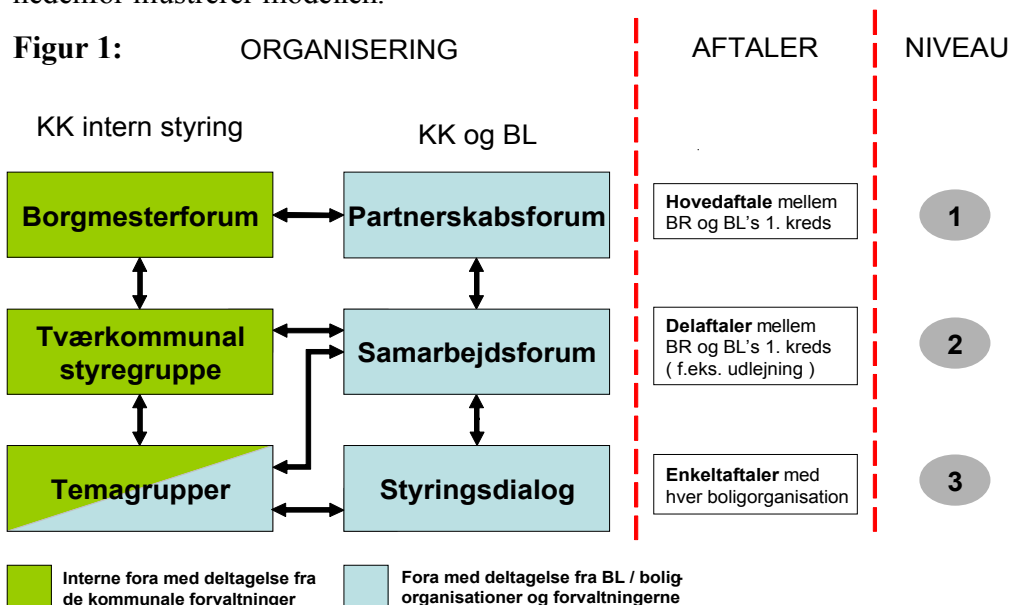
nedenfor illustrerer modellen.

**Figur 1:** ORGANISERING

AFTALER

NIVEAU

KK intern styring

KK og BL

Borgmesterforum

Partnerskabsforum

**Hovedaftale** mellem BR og BL's 1. kreds

1

Tværkommunal styregruppe

Samarbejdsforum

**Delaftaler** mellem BR og BL's 1. kreds ( f.eks. udlejning )

2

Temagrupper

Styringsdialog

**Enkeltaftaler** med hver boligorganisation

3

Interne fora med deltagelse fra de kommunale forvaltninger

Fora med deltagelse fra BL / boligorganisationer og forvaltningerne